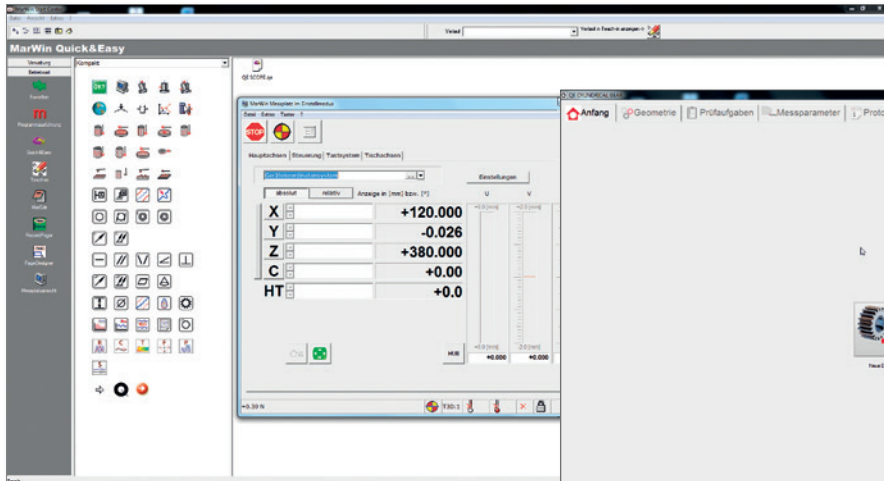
MarWin Quick&Easy

Kompakt

Verlauf

Verlauf in Teach-in anzeigen

MarWin Messplatz im Einstellmodus

Datei Extras Tools ?

STOP

Hauptachsen | Steuerung | Tastsystem | Tischachsen

Einstellungen

absolut relativ Anzeige in [mm] bzw. [°]

U V

X +120.000

Y -0.026

Z +380.000

C +0.00

HT +0.0

HUB +0.000 +0.000

Anfang | Geometrie | Prüfaufgaben | Messparameter | Proto